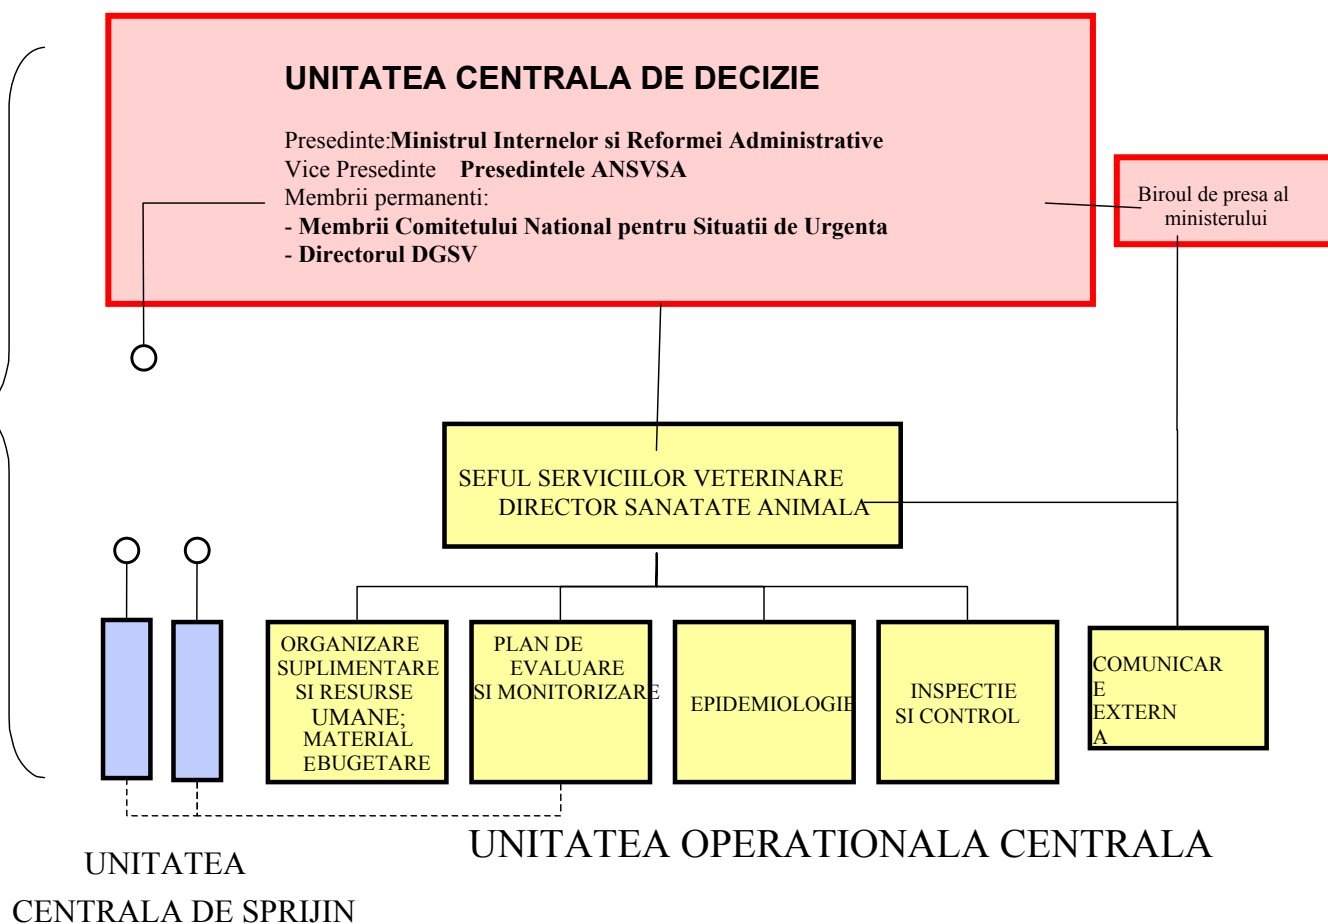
UNITATEA CENTRALA DE DECIZIE

Presedinte:**Ministrul Internelor si Reformei Administrative**
Vice Presedinte **Presedintele ANSVSA**
Membrii permanenti:
- **Membrii Comitetului National pentru Situatii de Urgenta**
- **Directorul DGSV**

Biroul de presa al ministerului

SEFUL SERVICIILOR VETERINARE
DIRECTOR SANATATE ANIMALA

ORGANIZARE SUPLIMENTARE SI RESURSE UMANE; MATERIAL EBUGETARE

PLAN DE EVALUARE SI MONITORIZARE

EPIDEMIOLOGIE

INSPECTIE SI CONTROL

COMUNICAR E EXTERN A

UNITATEA OPERATIONALA CENTRALA

UNITATEA CENTRALA DE SPRIJIN